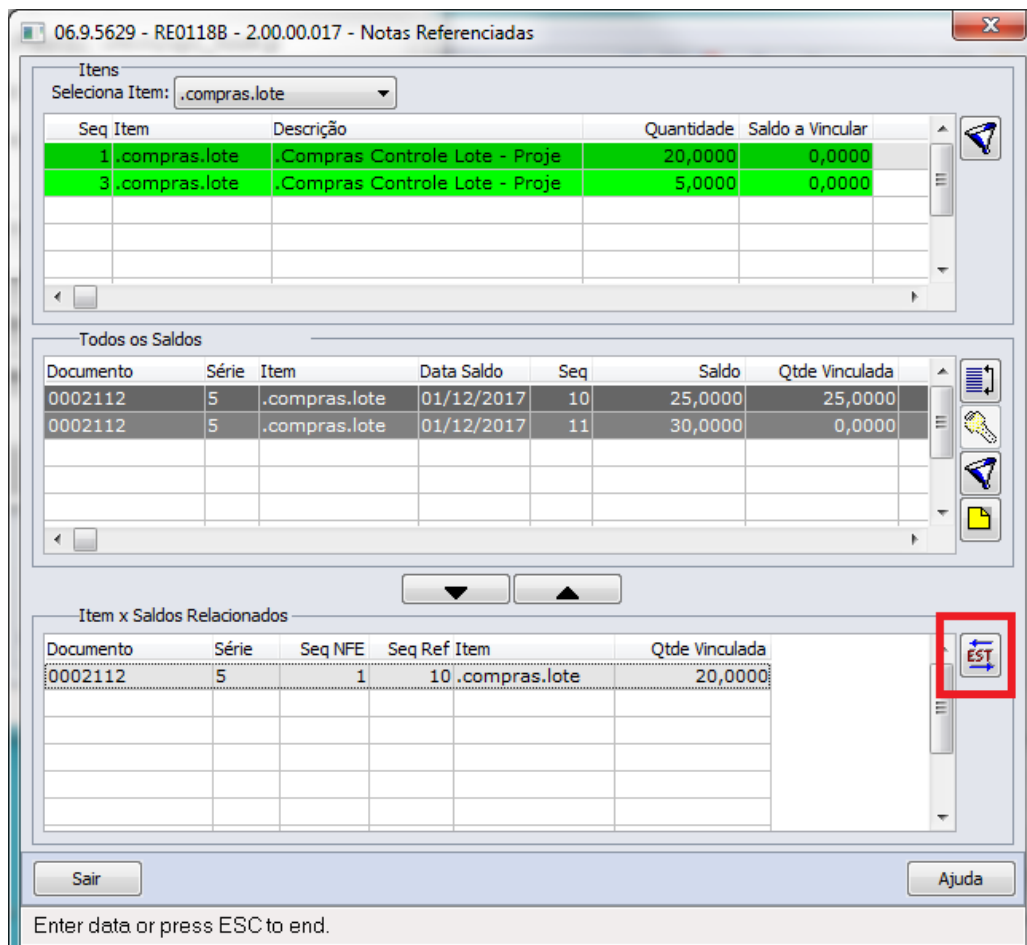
06.9.5629 - RE0118B - 2.00.00.017 - Notas Referenciadas

Itens
Seleciona Item: .compras.lote

| Seq | Item | Descrição | Quantidade | Saldo a Vincular |
|---|---|---|---|---|
| 1 | .compras.lote | .Compras Controle Lote - Proje | 20,0000 | 0,0000 |
| 3 | .compras.lote | .Compras Controle Lote - Proje | 5,0000 | 0,0000 |

Todos os Saldos

| Documento | Série | Item | Data Saldo | Seq | Saldo | Qtde Vinculada |
|---|---|---|---|---|---|---|
| 0002112 | 5 | .compras.lote | 01/12/2017 | 10 | 25,0000 | 25,0000 |
| 0002112 | 5 | .compras.lote | 01/12/2017 | 11 | 30,0000 | 0,0000 |

Item x Saldos Relacionados

| Documento | Série | Seq NFE | Seq Ref | Item | Qtde Vinculada |
|---|---|---|---|---|---|
| 0002112 | 5 | 1 | 10 | .compras.lote | 20,0000 |

EST

Sair
Ajuda

Enter data or press ESC to end.